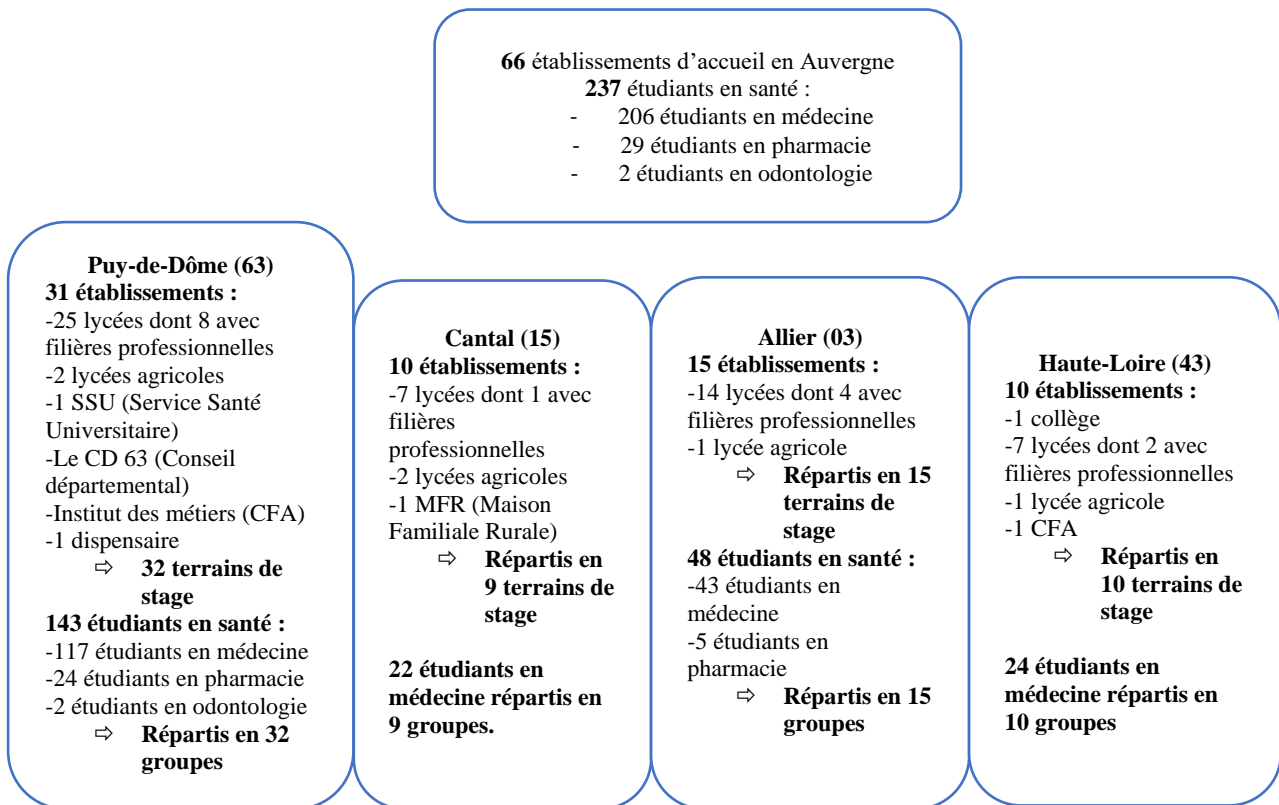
**66** établissements d’accueil en Auvergne
**237** étudiants en santé :
- 206 étudiants en médecine
- 29 étudiants en pharmacie
- 2 étudiants en odontologie

**Puy-de-Dôme (63)**
**31 établissements :**
-25 lycées dont 8 avec filières professionnelles
-2 lycées agricoles
-1 SSU (Service Santé Universitaire)
-Le CD 63 (Conseil départemental)
-Institut des métiers (CFA)
-1 dispensaire
⇨ **32 terrains de stage**
**143 étudiants en santé :**
-117 étudiants en médecine
-24 étudiants en pharmacie
-2 étudiants en odontologie
⇨ **Répartis en 32 groupes**

**Cantal (15)**
**10 établissements :**
-7 lycées dont 1 avec filières professionnelles
-2 lycées agricoles
-1 MFR (Maison Familiale Rurale)
⇨ **Répartis en 9 terrains de stage**

**22 étudiants en médecine répartis en 9 groupes.**

**Allier (03)**
**15 établissements :**
-14 lycées dont 4 avec filières professionnelles
-1 lycée agricole
⇨ **Répartis en 15 terrains de stage**
**48 étudiants en santé :**
-43 étudiants en médecine
-5 étudiants en pharmacie
⇨ **Répartis en 15 groupes**

**Haute-Loire (43)**
**10 établissements :**
-1 collège
-7 lycées dont 2 avec filières professionnelles
-1 lycée agricole
-1 CFA
⇨ **Répartis en 10 terrains de stage**

**24 étudiants en médecine répartis en 10 groupes**